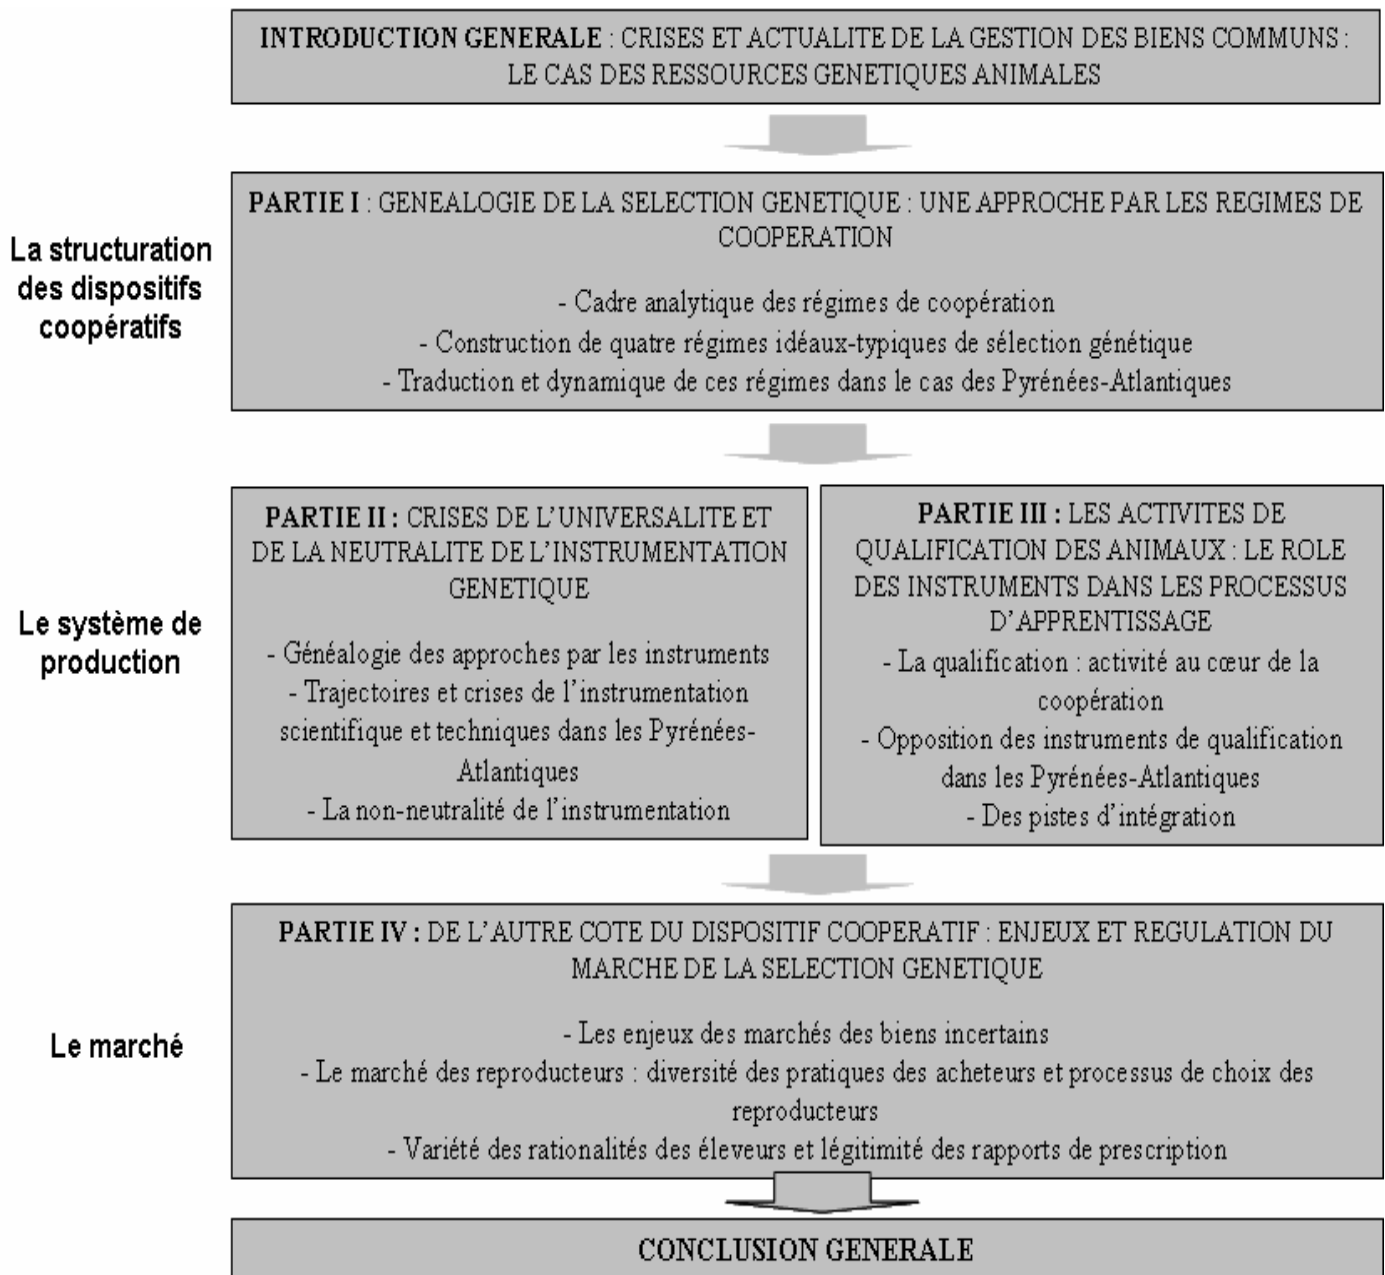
INTRODUCTION GENERALE : CRISES ET ACTUALITE DE LA GESTION DES BIENS COMMUNS : LE CAS DES RESSOURCES GENETIQUES ANIMALES

La structuration des dispositifs coopératifs

PARTIE I : GENEALOGIE DE LA SELECTION GENETIQUE : UNE APPROCHE PAR LES REGIMES DE COOPERATION

- Cadre analytique des régimes de coopération
- Construction de quatre régimes idéaux-typiques de sélection génétique
- Traduction et dynamique de ces régimes dans le cas des Pyrénées-Atlantiques

Le système de production

PARTIE II : CRISES DE L'UNIVERSALITE ET DE LA NEUTRALITE DE L'INSTRUMENTATION GENETIQUE

- Généalogie des approches par les instruments
- Trajectoires et crises de l'instrumentation scientifique et techniques dans les Pyrénées-Atlantiques
- La non-neutralité de l'instrumentation

PARTIE III : LES ACTIVITES DE QUALIFICATION DES ANIMAUX : LE ROLE DES INSTRUMENTS DANS LES PROCESSUS D'APPRENTISSAGE

- La qualification : activité au cœur de la coopération
- Opposition des instruments de qualification dans les Pyrénées-Atlantiques
- Des pistes d'intégration

Le marché

PARTIE IV : DE L'AUTRE COTE DU DISPOSITIF COOPERATIF : ENJEUX ET REGULATION DU MARCHE DE LA SELECTION GENETIQUE

- Les enjeux des marchés des biens incertains
- Le marché des reproducteurs : diversité des pratiques des acheteurs et processus de choix des reproducteurs
- Variété des rationalités des éleveurs et légitimité des rapports de prescription

CONCLUSION GENERALE